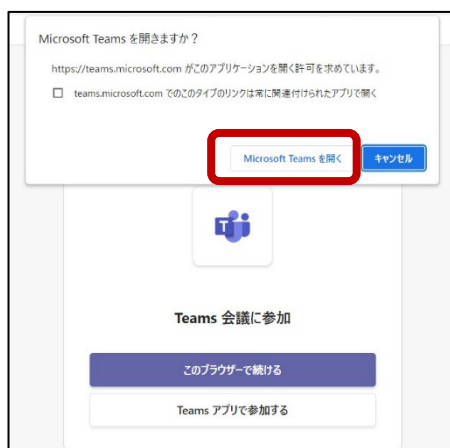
Microsoft Teams を開きますか？

https://teams.microsoft.com がこのアプリケーションを開く許可を求めています。

teams.microsoft.com でのこのタイプのリンクは常に関連付けられたアプリで開く

Microsoft Teams を開く

キャンセル

Teams 会議に参加

このブラウザーで続ける

Teams アプリで参加する